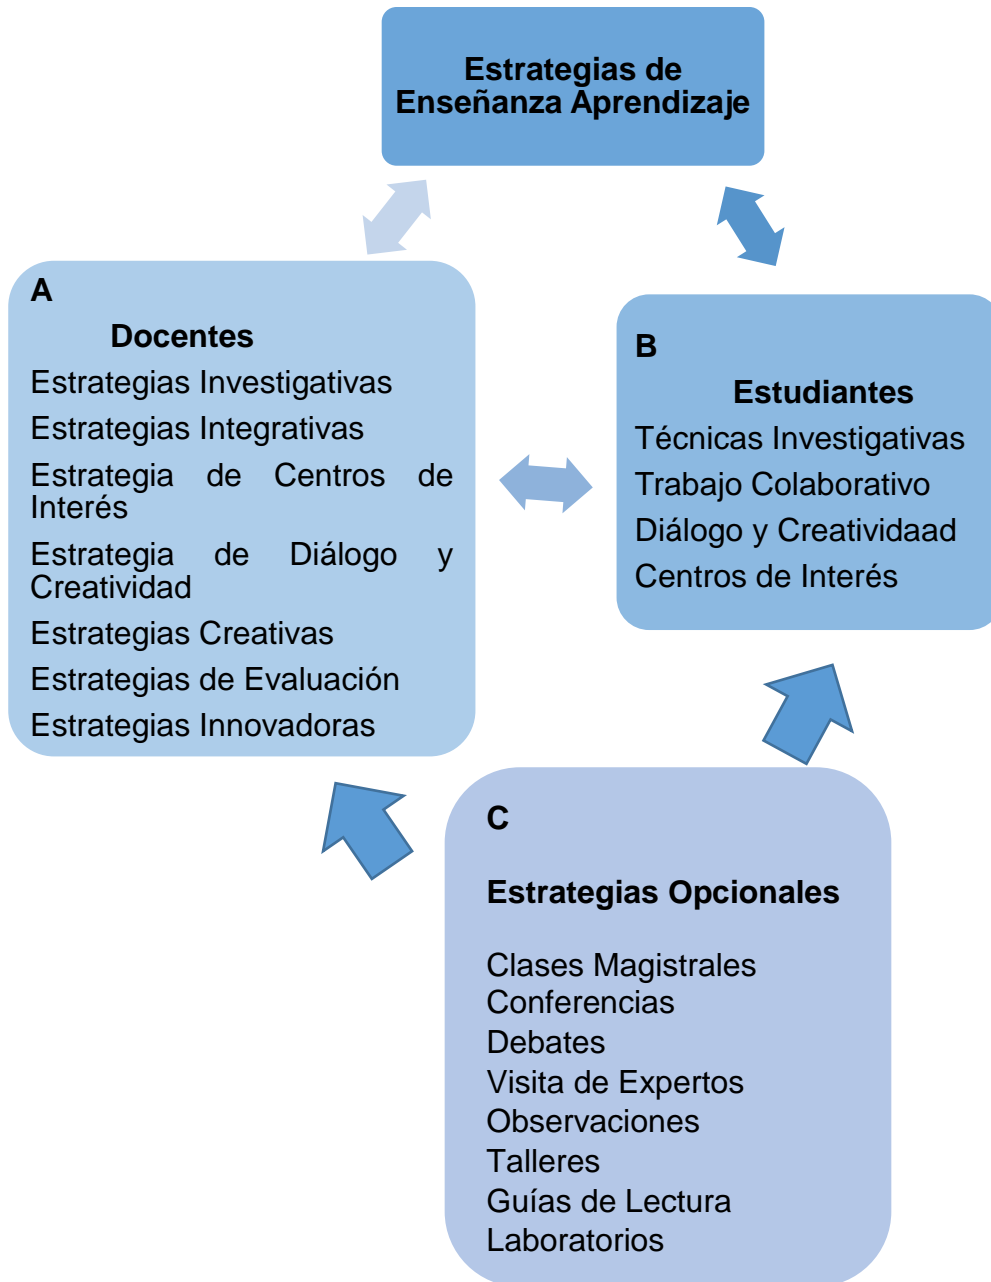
Estrategias de Enseñanza Aprendizaje

A

Docentes

Estrategias Investigativas

Estrategias Integrativas

Estrategia de Centros de Interés

Estrategia de Diálogo y Creatividad

Estrategias Creativas

Estrategias de Evaluación

Estrategias Innovadoras

B

Estudiantes

Técnicas Investigativas

Trabajo Colaborativo

Diálogo y Creatividaad

Centros de Interés

C

Estrategias Opcionales

Clases Magistrales
Conferencias
Debates
Visita de Expertos
Observaciones
Talleres
Guías de Lectura
Laboratorios